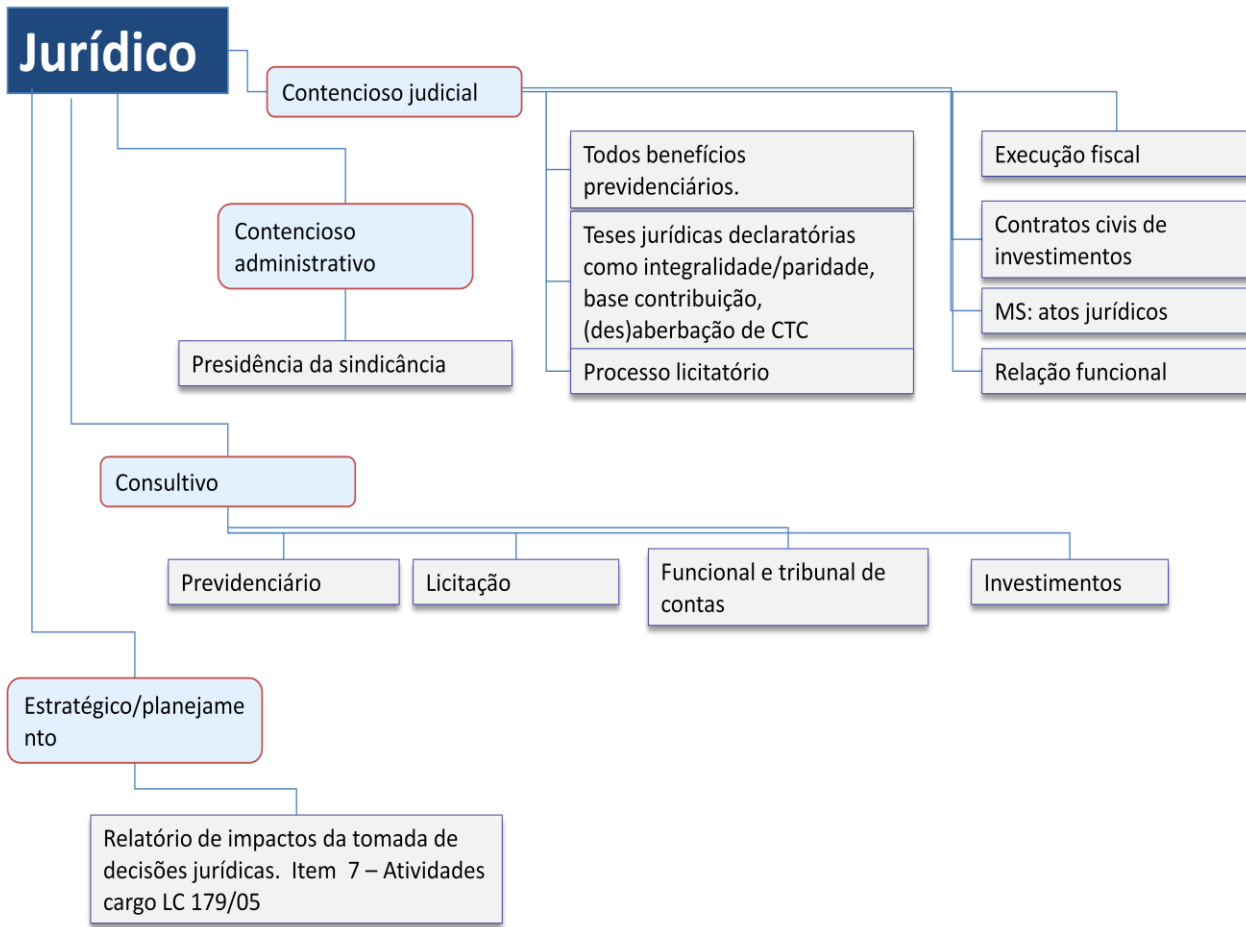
Jurídico

Contencioso judicial

Todos benefícios previdenciários.

Teses jurídicas declaratórias como integralidade/paridade, base contribuição, (des)aberbação de CTC

Processo licitatório

Execução fiscal

Contratos civis de investimentos

MS: atos jurídicos

Relação funcional

Contencioso administrativo

Presidência da sindicância

Consultivo

Previdenciário

Licitação

Funcional e tribunal de contas

Investimentos

Estratégico/planejame nto

Relatório de impactos da tomada de decisões jurídicas. Item 7 – Atividades cargo LC 179/05